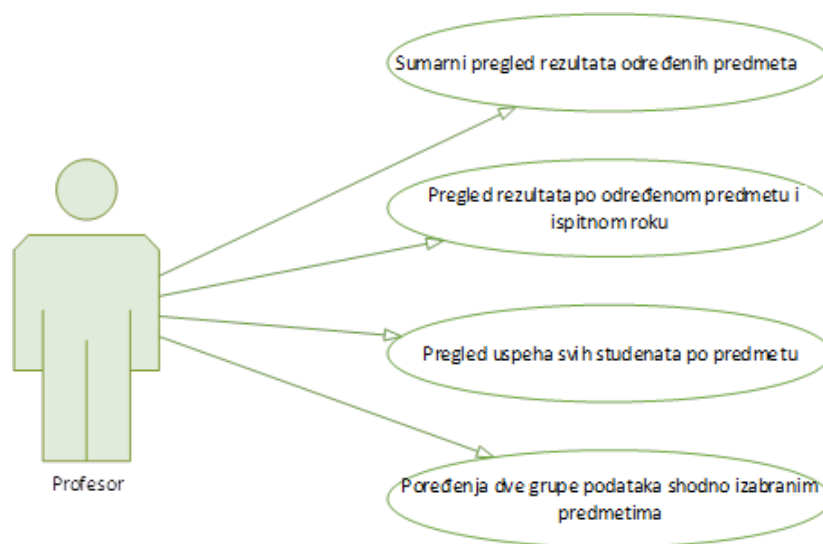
Sumarni pregled rezultata određenih predmeta

Pregled rezultata po određenom predmetu i ispitnom roku

Pregled uspeha svih studenata po predmetu

Poređenja dve grupe podataka shodno izabranim predmetima

Profesor